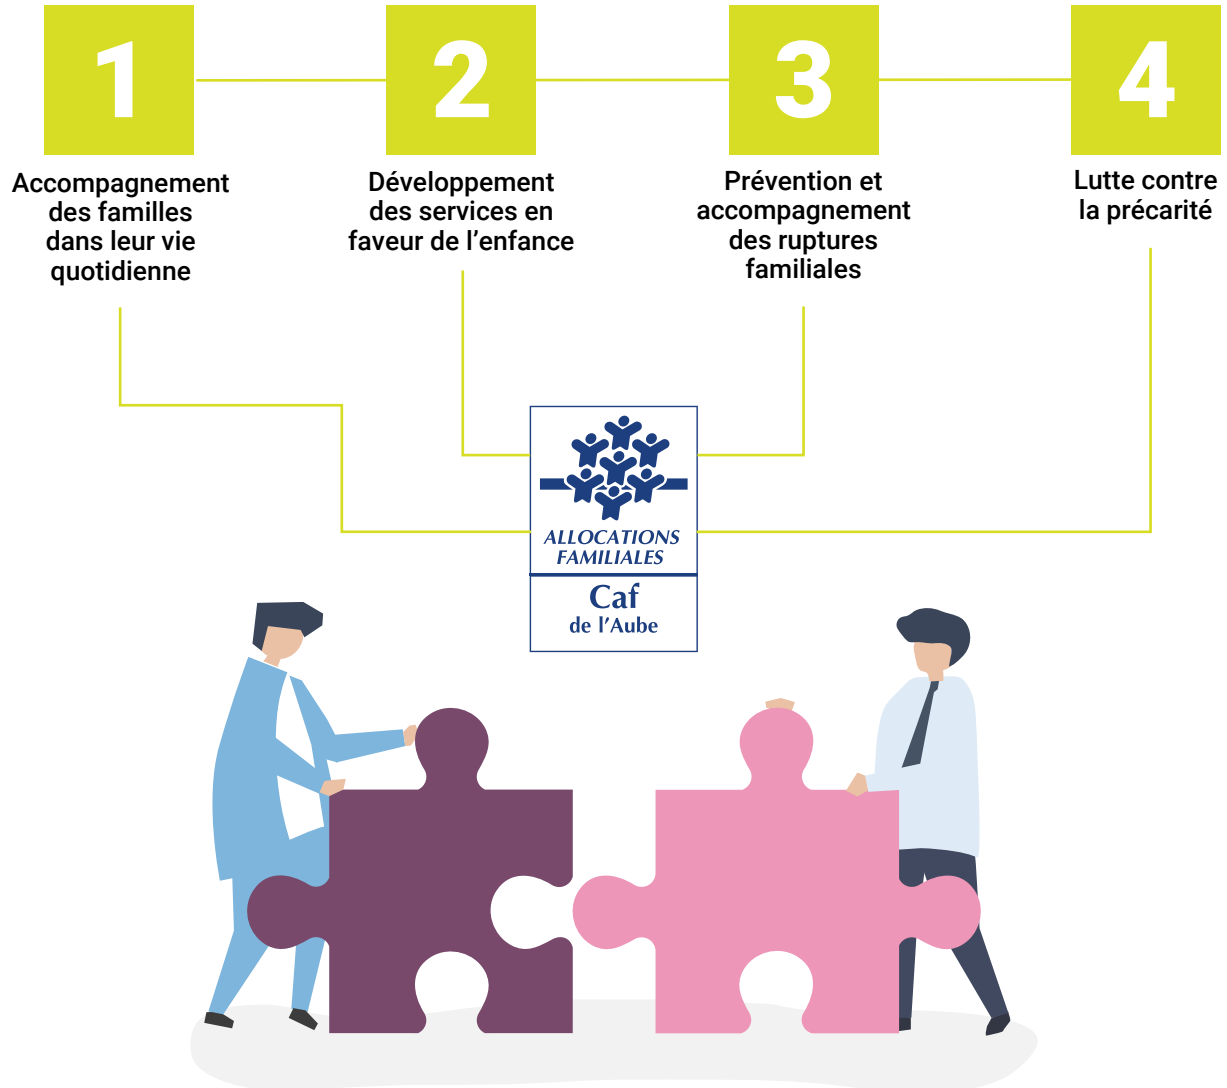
1

Accompagnement des familles dans leur vie quotidienne

2

Développement des services en faveur de l’enfance

3

Prévention et accompagnement des ruptures familiales

4

Lutte contre la précarité

ALLOCATIONS FAMILIALES

Caf de l’Aube